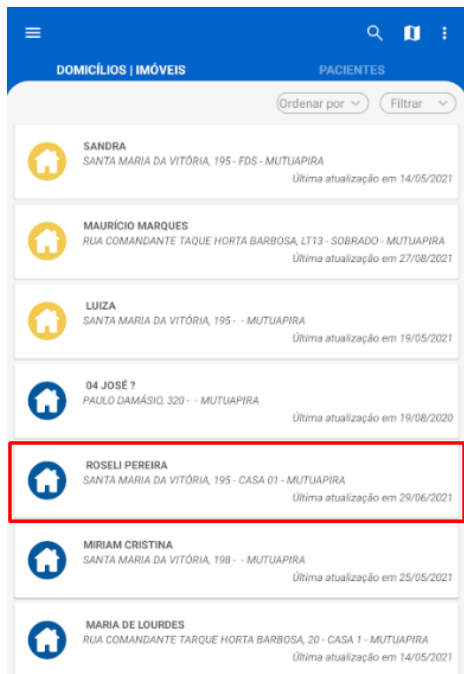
DOMICÍLIOS | IMÓVEIS

PACIENTES

Ordenar por

Filtrar

SANDRA
SANTA MARIA DA VITÓRIA, 195 - FDS - MUTUAPIRA
Última atualização em 14/05/2021

MAURÍCIO MARQUES
RUA COMANDANTE TAQUE HORTA BARBOSA, LT13 - SOBRADO - MUTUAPIRA
Última atualização em 27/08/2021

LUIZA
SANTA MARIA DA VITÓRIA, 195 - - MUTUAPIRA
Última atualização em 19/05/2021

04 JOSÉ ?
PAULO DAMÁSIO, 320 - - MUTUAPIRA
Última atualização em 19/08/2020

ROSELI PEREIRA
SANTA MARIA DA VITÓRIA, 195 - CASA 01 - MUTUAPIRA
Última atualização em 29/06/2021

MIRIAM CRISTINA
SANTA MARIA DA VITÓRIA, 198 - - MUTUAPIRA
Última atualização em 25/05/2021

MARIA DE LOURDES
RUA COMANDANTE TARQUE HORTA BARBOSA, 20 - CASA 1 - MUTUAPIRA
Última atualização em 14/05/2021